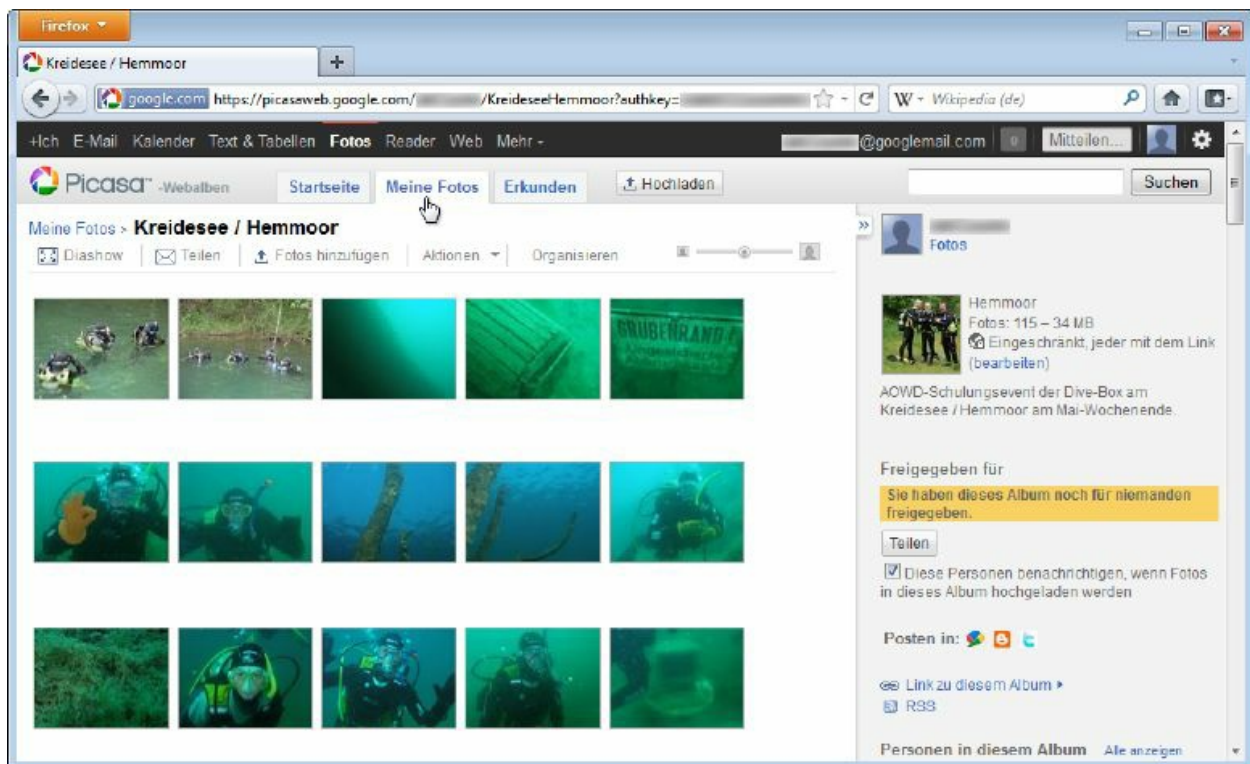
Firefox

Kreidesee / Hemmoor

google.com https://picasaweb.google.com/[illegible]/KreideseeHemmoor?authkey=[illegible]

W · Wikipedia (de)

+Ich E-Mail Kalender Text & Tabellen Fotos Reader Web Mehr ·

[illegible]@googlemail.com 0 Mitteilen...

Picasa™ -Webalben Startseite Meine Fotos Erkunden Hochladen Suchen

Meine Fotos › Kreidesee / Hemmoor

Diashow Teilen Fotos hinzufügen Aktionen Organisieren

GRUBENRAND

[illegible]
Fotos

Hemmoor
Fotos: 115 – 34 MB
Eingeschränkt, jeder mit dem Link (bearbeiten)

AOWD-Schulungsevent der Dive-Box am Kreidesee / Hemmoor am Mai-Wochenende.

Freigegeben für

Sie haben dieses Album noch für niemanden freigegeben.

Teilen

Diese Personen benachrichtigen, wenn Fotos in dieses Album hochgeladen werden

Posten in:

Link zu diesem Album ›

RSS

Personen in diesem Album Alle anzeigen